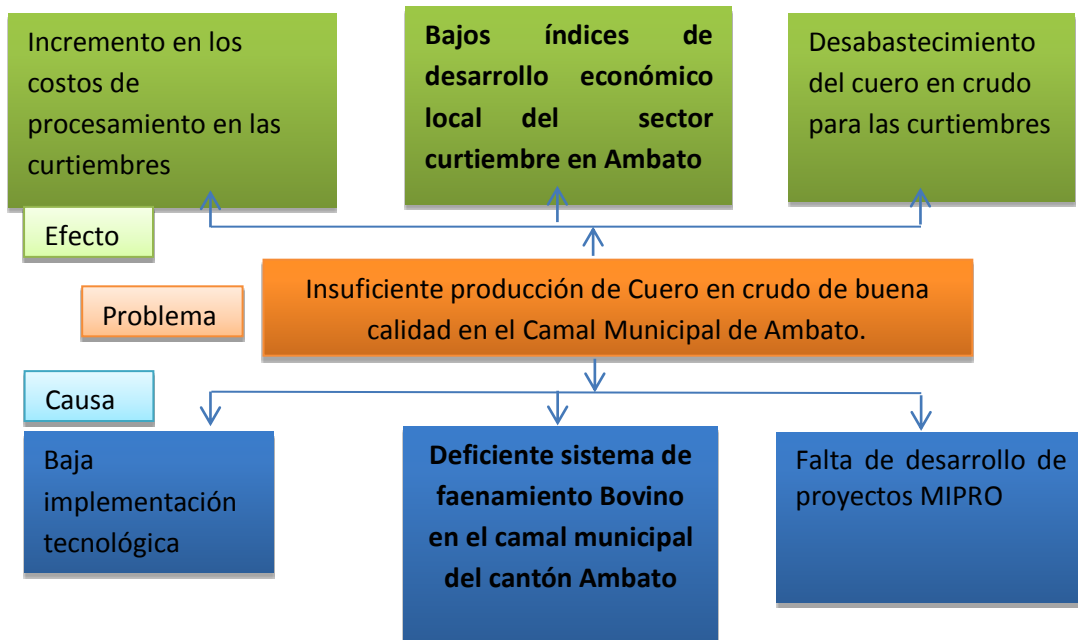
Incremento en los costos de procesamiento en las curtiembres

Bajos índices de desarrollo económico local del sector curtiembre en Ambato

Desabastecimiento del cuero en crudo para las curtiembres

Efecto

Problema

Insuficiente producción de Cuero en crudo de buena calidad en el Camal Municipal de Ambato.

Causa

Baja implementación tecnológica

Deficiente sistema de faenamiento Bovino en el camal municipal del cantón Ambato

Falta de desarrollo de proyectos MIPRO